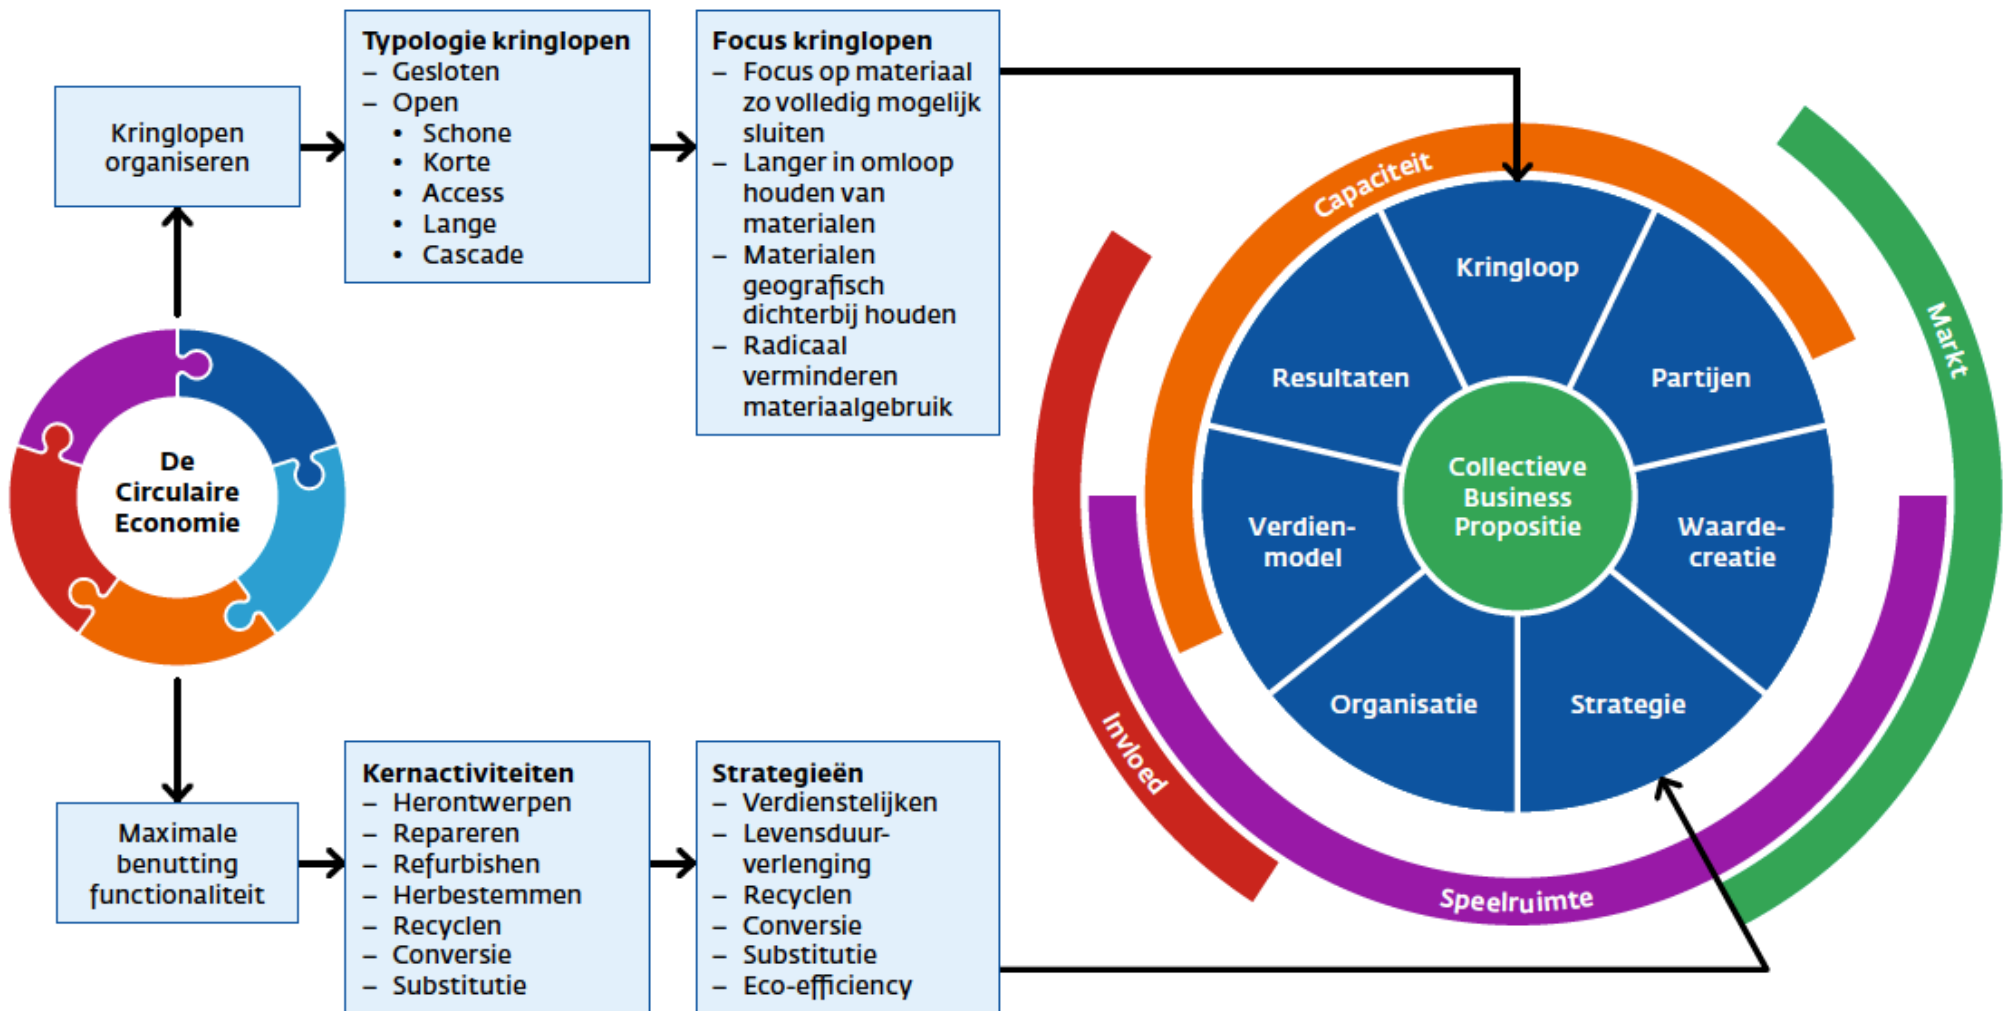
Kringlopen organiseren

Typologie kringlopen
– Gesloten
– Open
• Schone
• Korte
• Access
• Lange
• Cascade

Focus kringlopen
– Focus op materiaal zo volledig mogelijk sluiten
– Langer in omloop houden van materialen
– Materialen geografisch dichterbij houden
– Radicaal verminderen materiaalgebruik

De Circulaire Economie

Maximale benutting functionaliteit

Kernactiviteiten
– Herontwerpen
– Repareren
– Refurbishen
– Herbestemmen
– Recyclen
– Conversie
– Substitutie

Strategieën
– Verdienstelijken
– Levensduur-verlenging
– Recyclen
– Conversie
– Substitutie
– Eco-efficiency

Capaciteit
Markt
Invloed
Speelruimte
Kringloop
Resultaten
Partijen
Collectieve Business Propositie
Verdien-model
Waarde-creatie
Organisatie
Strategie